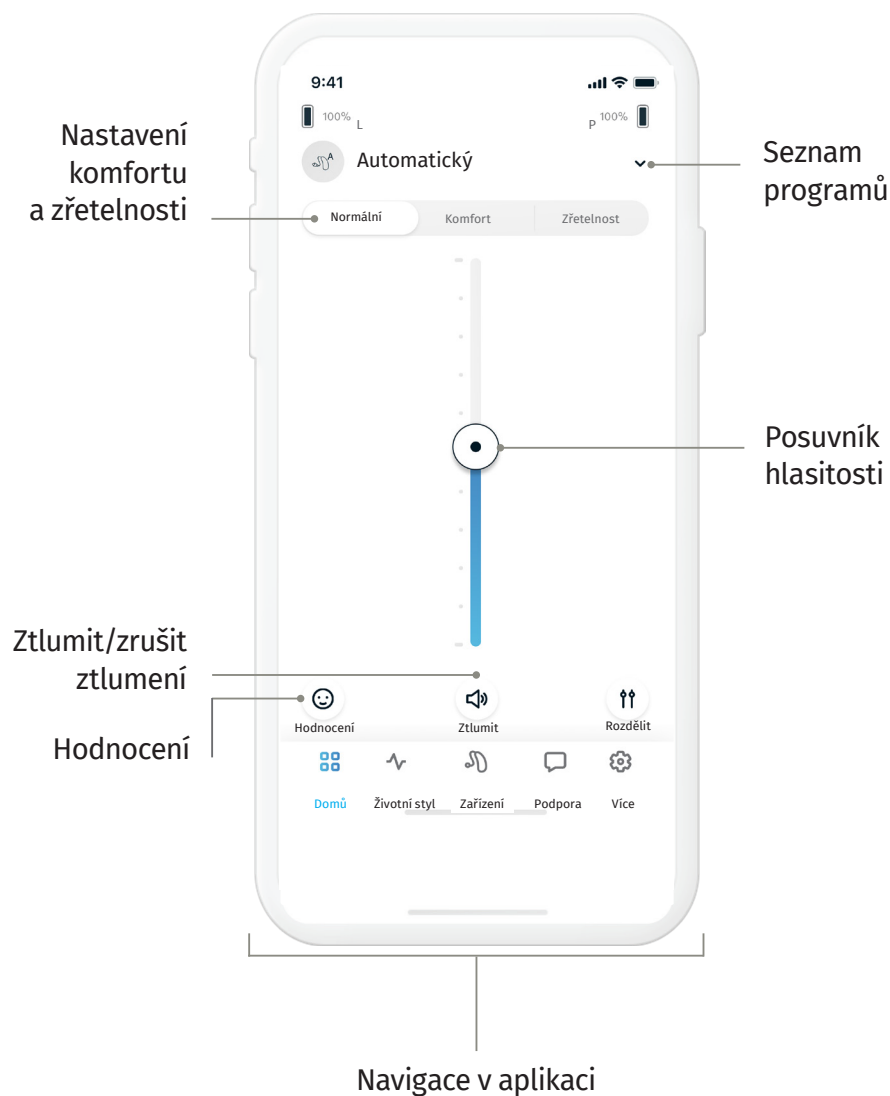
9:41

100% L

P 100%

Nastavení komfortu a zřetelnosti

Automatický

Seznam programů

Normální | Komfort | Zřetelnost

Posuvník hlasitosti

Ztlumit/zrušit ztlumení

Hodnocení

Ztlumit

Rozdělit

Hodnocení

Domů

Životní styl

Zařízení

Podpora

Více

Navigace v aplikaci